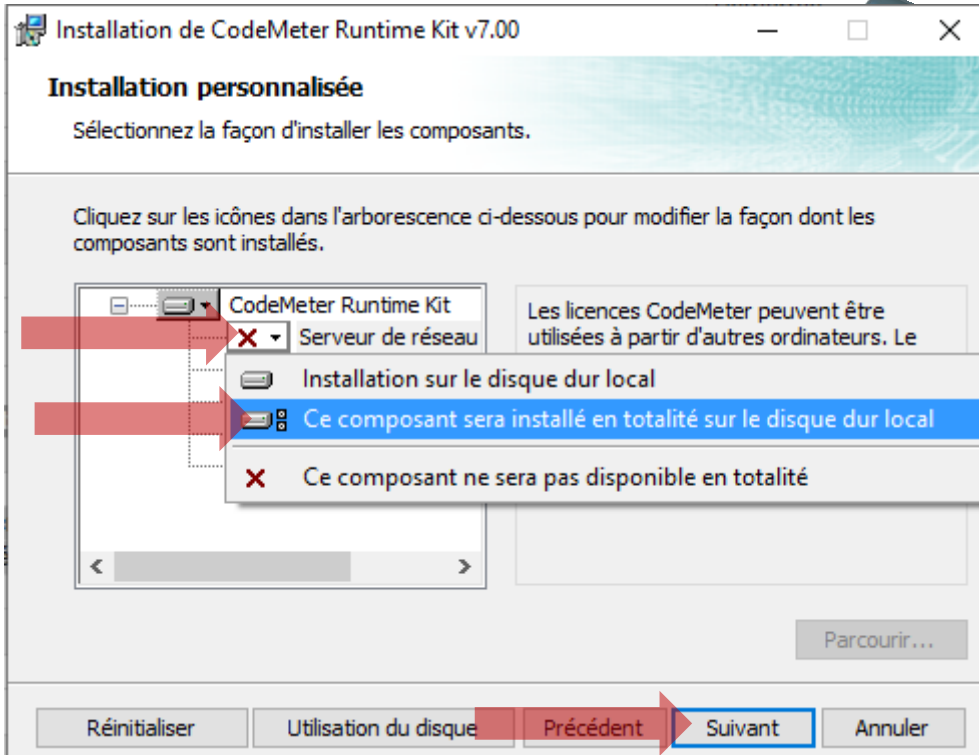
Installation de CodeMeter Runtime Kit v7.00

Installation personnalisée

Sélectionnez la façon d'installer les composants.

Cliquez sur les icônes dans l'arborescence ci-dessous pour modifier la façon dont les composants sont installés.

CodeMeter Runtime Kit

Serveur de réseau

Les licences CodeMeter peuvent être utilisées à partir d'autres ordinateurs. Le

Installation sur le disque dur local

Ce composant sera installé en totalité sur le disque dur local

Ce composant ne sera pas disponible en totalité

Parcourir...

Réinitialiser

Utilisation du disque

Précédent

Suivant

Annuler